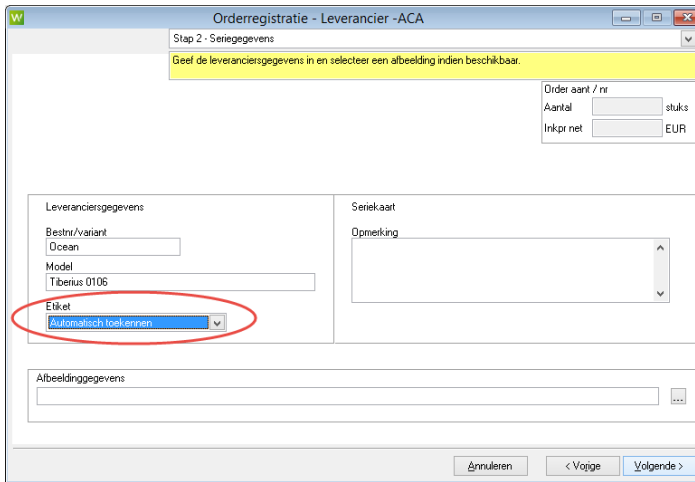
W

Orderregistratie - Leverancier -ACA

Stap 2 - Seriegegevens

Geef de leveranciersgegevens in en selecteer een afbeelding indien beschikbaar.

Order aant / nr
Aantal stuks
Inkpr net EUR

Leveranciersgegevens

Bestnr/variant
Ocean

Model
Tiberius 0106

Etiket
Automatisch toekennen

Seriekaart

Opmerking

Afbeeldinggegevens

...

Annuleren
< Vorige
Volgende >